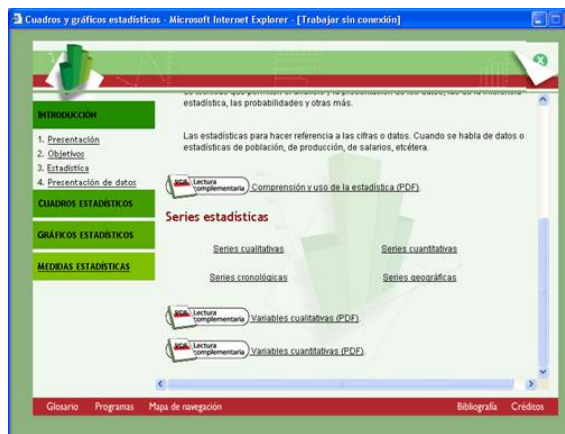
Cuadros y gráficos estadísticos - Microsoft Internet Explorer - [Trabajar sin conexión]

INTRODUCCIÓN
1. Presentación
2. Objetivos
3. Estadística
4. Presentación de datos
CUADROS ESTADÍSTICOS
GRÁFICOS ESTADÍSTICOS
MEDIDAS ESTADÍSTICAS

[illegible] estadística, las probabilidades y otras más.

Las estadísticas para hacer referencia a las cifras o datos. Cuando se habla de datos o estadísticas de población, de producción, de salarios, etcétera.

Lectura complementaria Comprensión y uso de la estadística (PDF)

Series estadísticas

Series cualitativas
Series cuantitativas
Series cronológicas
Series geográficas

Lectura complementaria Variables cualitativas (PDF)

Lectura complementaria Variables cuantitativas (PDF)

Glosario Programas Mapa de navegación Bibliografía Créditos